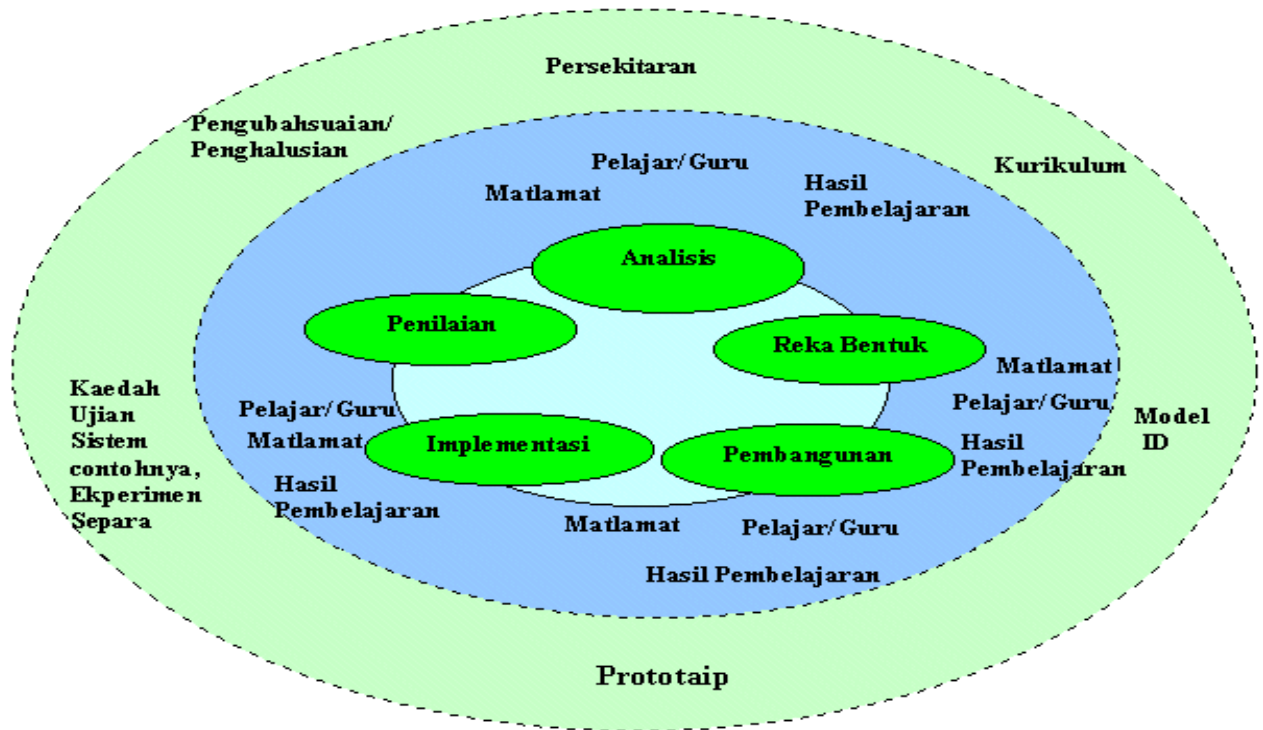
Persekitaran

Pengubahsuaian/ Penghalusian

Kurikulum

Pelajar/ Guru

Matlamat

Hasil Pembelajaran

Analisis

Penilaian

Reka Bentuk

Matlamat

Pelajar/ Guru

Kaedah Ujian Sistem contohnya, Ekperimen Separa

Pelajar/ Guru

Matlamat

Implementasi

Pembangunan

Hasil Pembelajaran

Model ID

Hasil Pembelajaran

Matlamat

Pelajar/ Guru

Hasil Pembelajaran

Prototaip